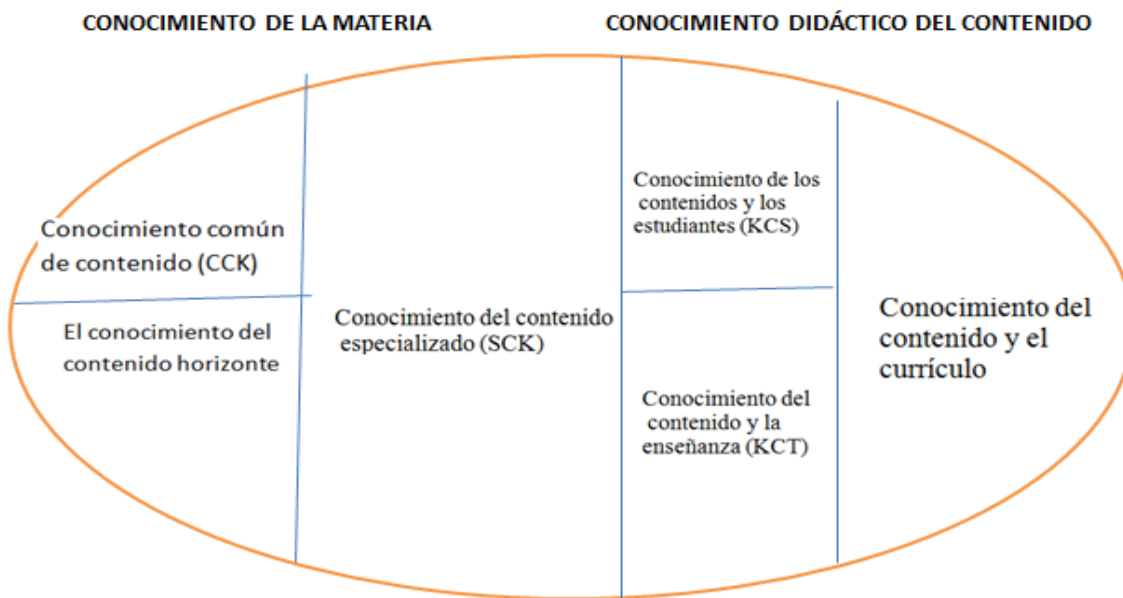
CONOCIMIENTO DE LA MATERIA

CONOCIMIENTO DIDÁCTICO DEL CONTENIDO

Conocimiento común de contenido (CCK)

El conocimiento del contenido horizonte

Conocimiento del contenido especializado (SCK)

Conocimiento de los contenidos y los estudiantes (KCS)

Conocimiento del contenido y la enseñanza (KCT)

Conocimiento del contenido y el currículo